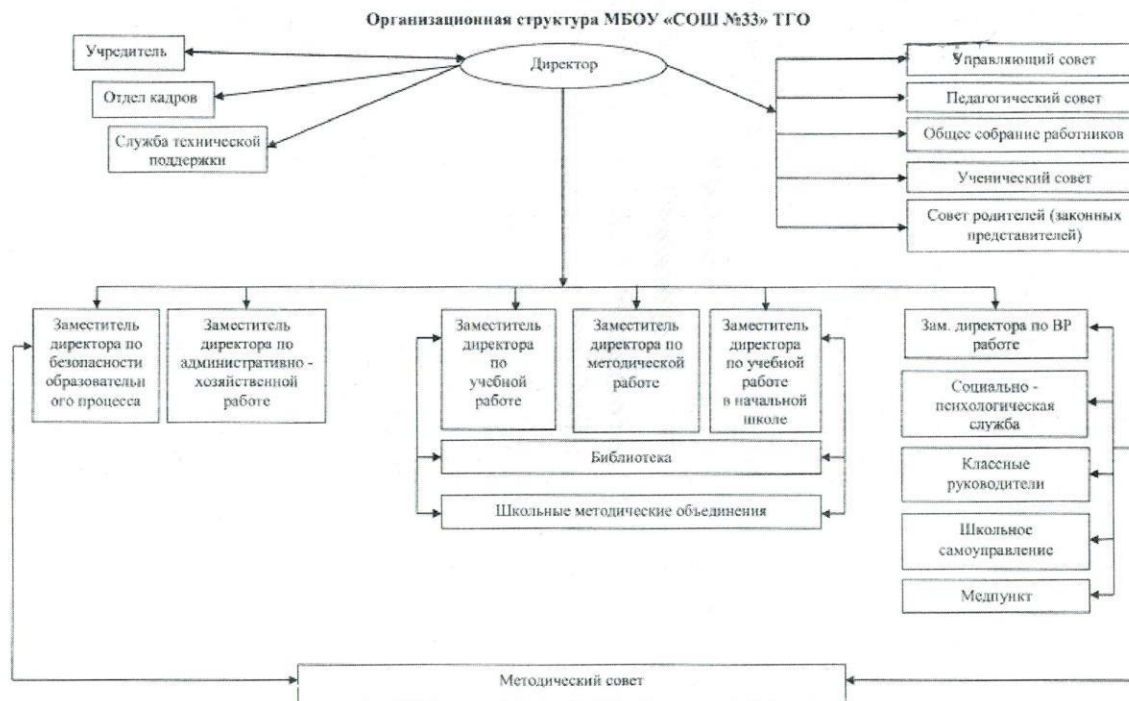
Организационная структура МБОУ «СОШ №33» ТГО

Учредитель

Отдел кадров

Служба технической поддержки

Директор

Управляющий совет

Педагогический совет

Общее собрание работников

Ученический совет

Совет родителей (законных представителей)

Заместитель директора по безопасности образовательного процесса

Заместитель директора по административно - хозяйственной работе

Заместитель директора по учебной работе

Заместитель директора по методической работе

Заместитель директора по учебной работе в начальной школе

Библиотека

Школьные методические объединения

Зам. директора по ВР работе

Социально - психологическая служба

Класеные руководители

Школьное самоуправление

Медпункт

Методический совет